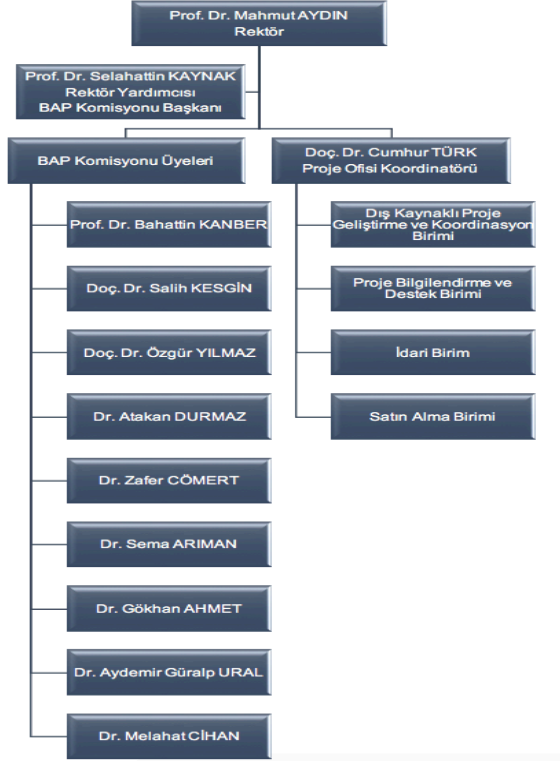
Prof. Dr. Mahmut AYDIN
Rektör

Prof. Dr. Selahattin KAYNAK
Rektör Yardımcısı
BAP Komisyonu Başkanı

BAP Komisyonu Üyeleri

Prof. Dr. Bahattin KANBER

Doç. Dr. Salih KESGİN

Doç. Dr. Özgür YILMAZ

Dr. Atakan DURMAZ

Dr. Zafer CÖMERT

Dr. Sema ARIMAN

Dr. Gökhan AHMET

Dr. Aydemir Güralp URAL

Dr. Melahat CİHAN

Doç. Dr. Cumhur TÜRK
Proje Ofisi Koordinatörü

Dış Kaynaklı Proje Geliştirme ve Koordinasyon Birimi

Proje Bilgilendirme ve Destek Birimi

İdari Birim

Satın Alma Birimi